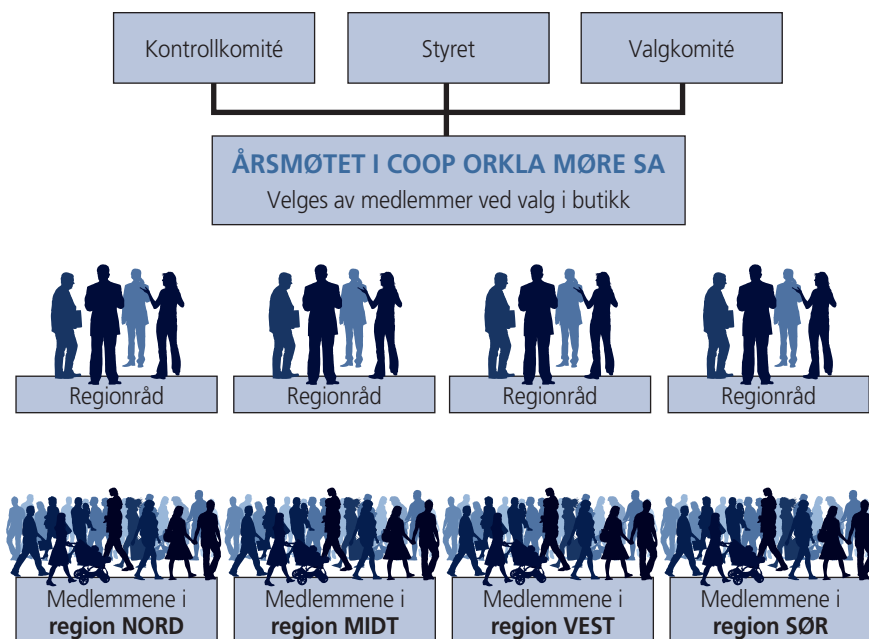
Kontrollkomité

Styret

Valgkomité

ÅRSMØTET I COOP ORKLA MØRE SA

Velges av medlemmer ved valg i butikk

Regionråd

Regionråd

Regionråd

Regionråd

Medlemmene i **region NORD**

Medlemmene i **region MIDT**

Medlemmene i **region VEST**

Medlemmene i **region SØR**